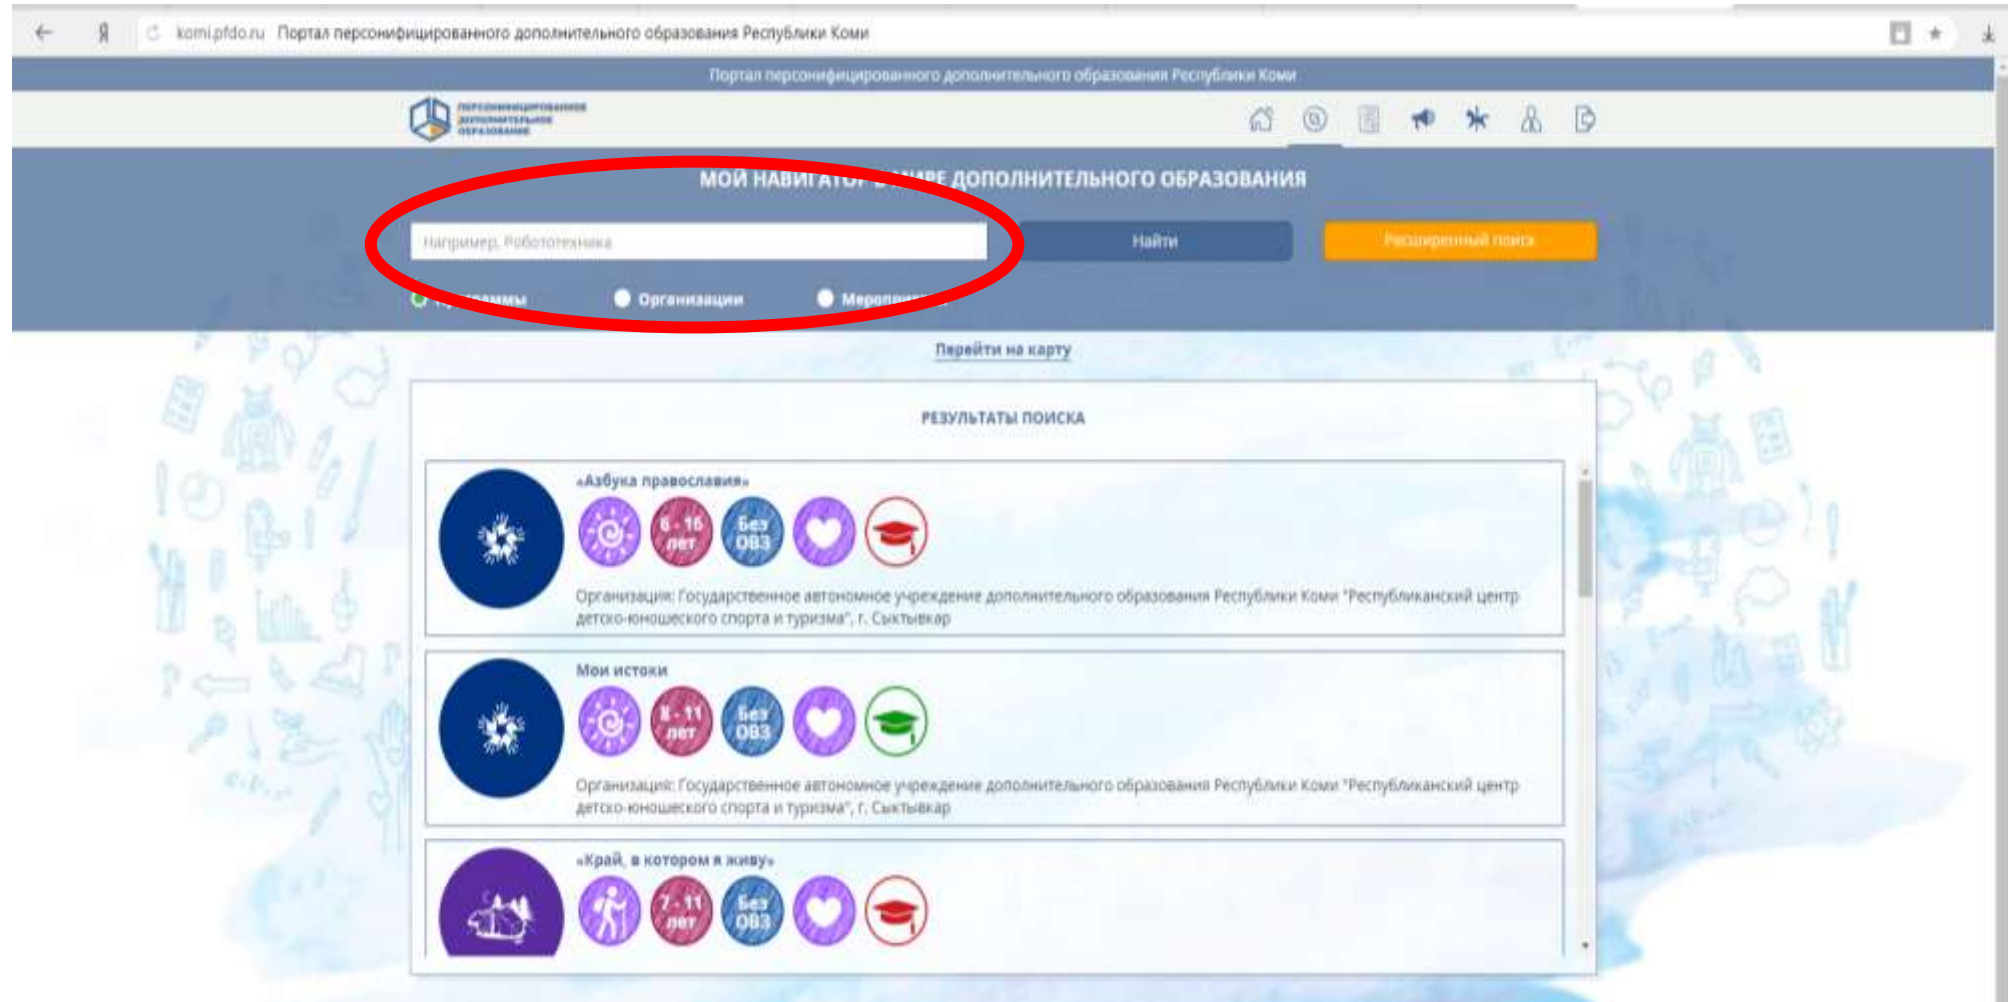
komi.pfdo.ru Портал персонифицированного дополнительного образования Республики Коми

Портал персонифицированного дополнительного образования Республики Коми

ПЕРСОНИФИЦИРОВАННОЕ ДОПОЛНИТЕЛЬНОЕ ОБРАЗОВАНИЕ

МОЙ НАВИГАТ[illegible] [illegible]МИРЕ ДОПОЛНИТЕЛЬНОГО ОБРАЗОВАНИЯ

Например, Робототехника

Найти

Расширенный поиск

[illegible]граммы Организации Меропри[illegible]

Перейти на карту

РЕЗУЛЬТАТЫ ПОИСКА

«Азбука православия»

6 - 16 лет Без ОВЗ

Организация: Государственное автономное учреждение дополнительного образования Республики Коми "Республиканский центр детско-юношеского спорта и туризма", г. Сыктывкар

Мои истоки

8 - 11 лет Без ОВЗ

Организация: Государственное автономное учреждение дополнительного образования Республики Коми "Республиканский центр детско-юношеского спорта и туризма", г. Сыктывкар

«Край, в котором я живу»

7 - 11 лет Без ОВЗ